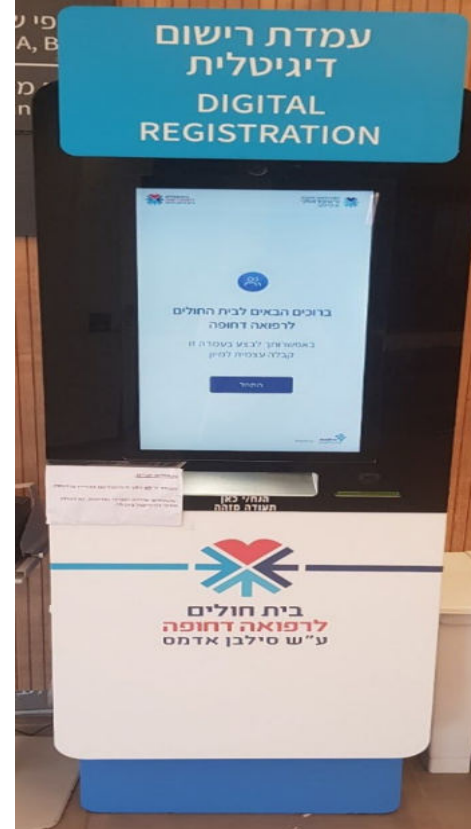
פי ש
A, B

מ
n

עמדת רישום
דיגיטלית
DIGITAL
REGISTRATION

ברוכים הבאים לבית החולים
לרפואה דחופה

באפשרותך לבצע בעמדה זו
קבלה עצמית למיון

התחל

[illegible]

הכנס כאן
תעודה מזהה

בית חולים
לרפואה דחופה
ע"ש סילבן אדמס